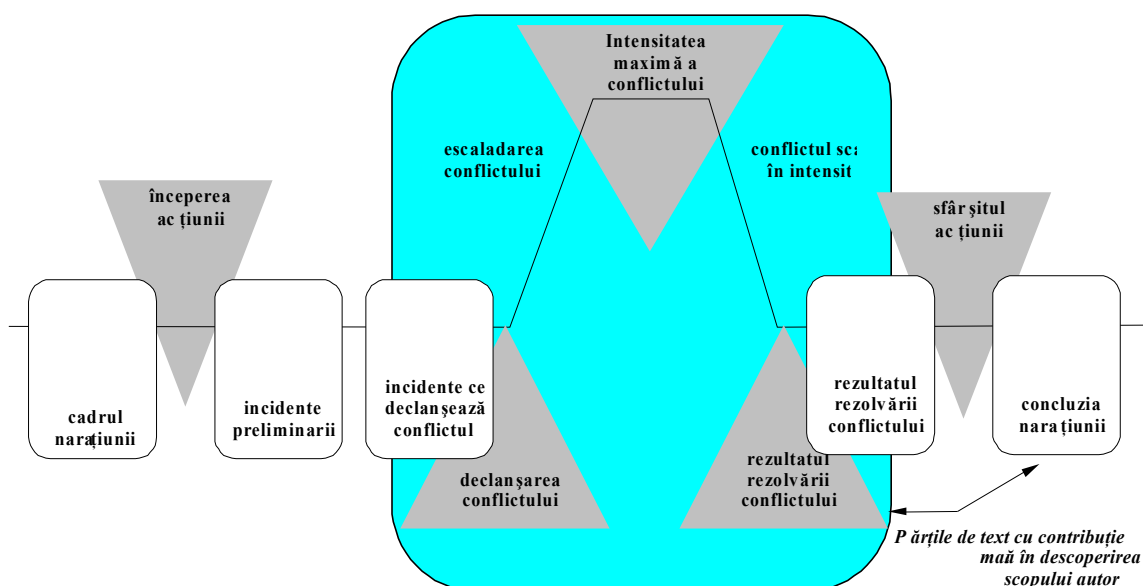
Intensitatea maximă a conflictului

escaladarea conflictului

conflictul sc
în intensit

începerea acțiunii

sfârșitul acțiunii

cadrul narațiunii

incidente preliminarii

incidente ce declanșează conflictul

rezultatul rezolvării conflictului

concluzia narațiunii

declanșarea conflictului

rezultatul rezolvării conflictului

Părțile de text cu contribuție mai în descoperirea scopului autor